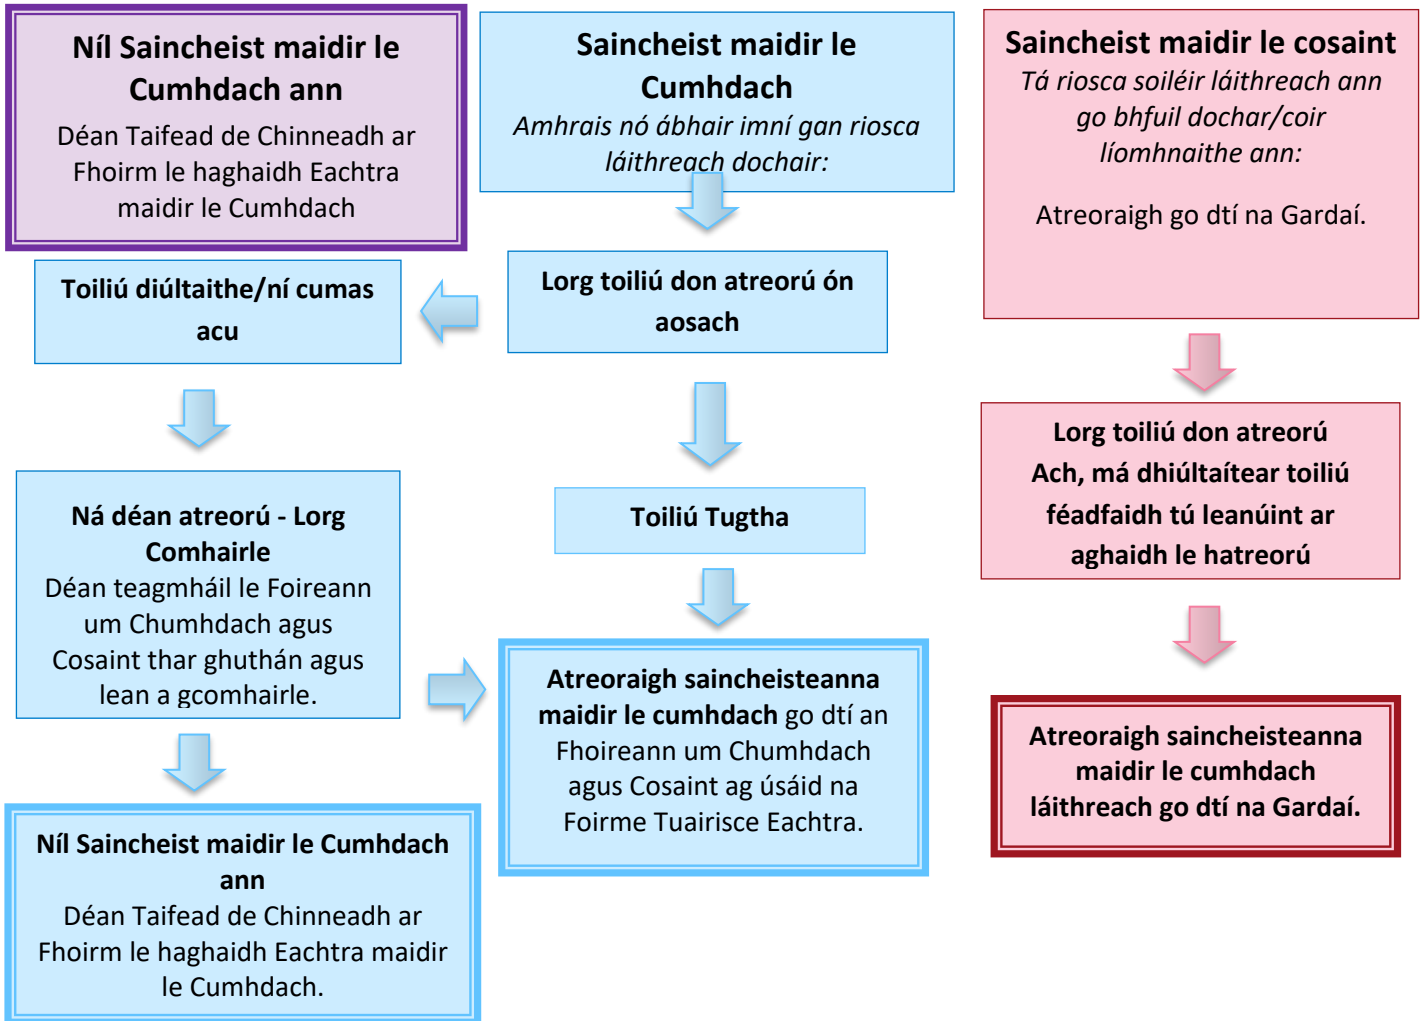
**Níl Saincheist maidir le Cumhdach ann**
Déan Taifead de Chinneadh ar Fhoirm le haghaidh Eachtra maidir le Cumhdach

**Saincheist maidir le Cumhdach**
*Amhrais nó ábhair imní gan riosca láithreach dochair:*

**Saincheist maidir le cosaint**
*Tá riosca soiléir láithreach ann go bhfuil dochar/coir líomhnaithe ann:*

Atreoraigh go dtí na Gardaí.

**Toiliú diúltaithe/ní cumas acu**

**Lorg toiliú don atreorú ón aosach**

**Lorg toiliú don atreorú Ach, má dhiúltaítear toiliú féadfaidh tú leanúint ar aghaidh le hatreorú**

**Ná déan atreorú - Lorg Comhairle**
Déan teagmháil le Foireann um Chumhdach agus Cosaint thar ghuthán agus lean a gcomhairle.

**Toiliú Tugtha**

**Atreoraigh saincheisteanna maidir le cumhdach** go dtí an Fhoireann um Chumhdach agus Cosaint ag úsáid na Foirme Tuairisce Eachtra.

**Atreoraigh saincheisteanna maidir le cumhdach láithreach go dtí na Gardaí.**

**Níl Saincheist maidir le Cumhdach ann**
Déan Taifead de Chinneadh ar Fhoirm le haghaidh Eachtra maidir le Cumhdach.